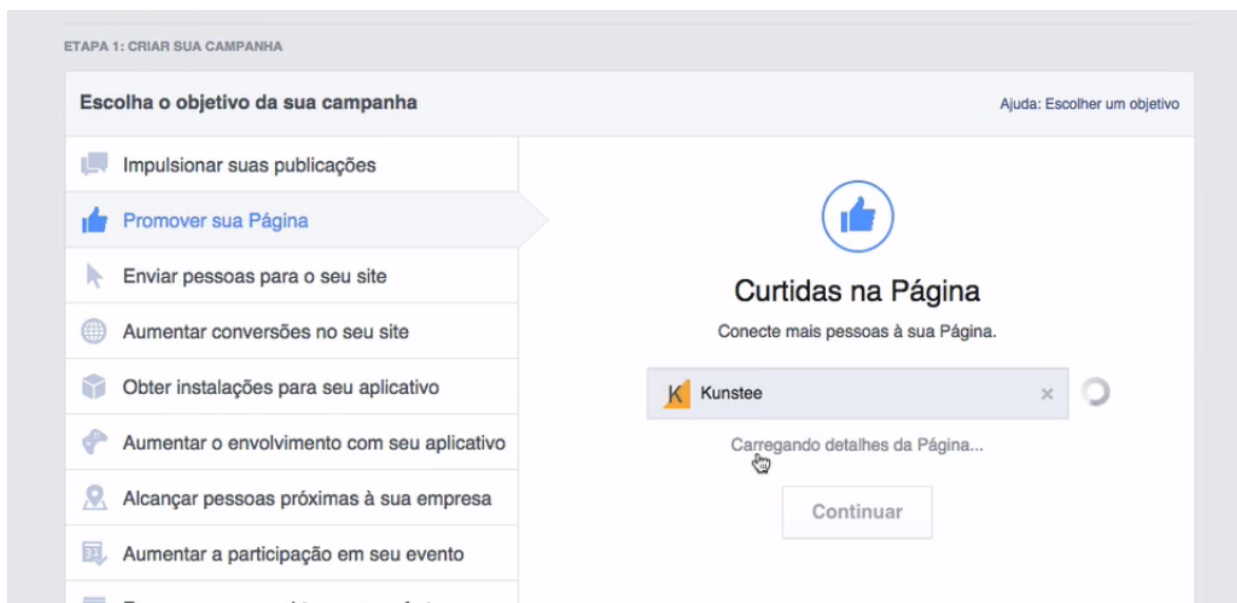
ETAPA 1: CRIAR SUA CAMPANHA

Escolha o objetivo da sua campanha

Ajuda: Escolher um objetivo

Impulsionar suas publicações

Promover sua Página

Enviar pessoas para o seu site

Aumentar conversões no seu site

Obter instalações para seu aplicativo

Aumentar o envolvimento com seu aplicativo

Alcançar pessoas próximas à sua empresa

Aumentar a participação em seu evento

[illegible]

Curtidas na Página

Conecte mais pessoas à sua Página.

K Kunstee ×

Carregando detalhes da Página...

Continuar